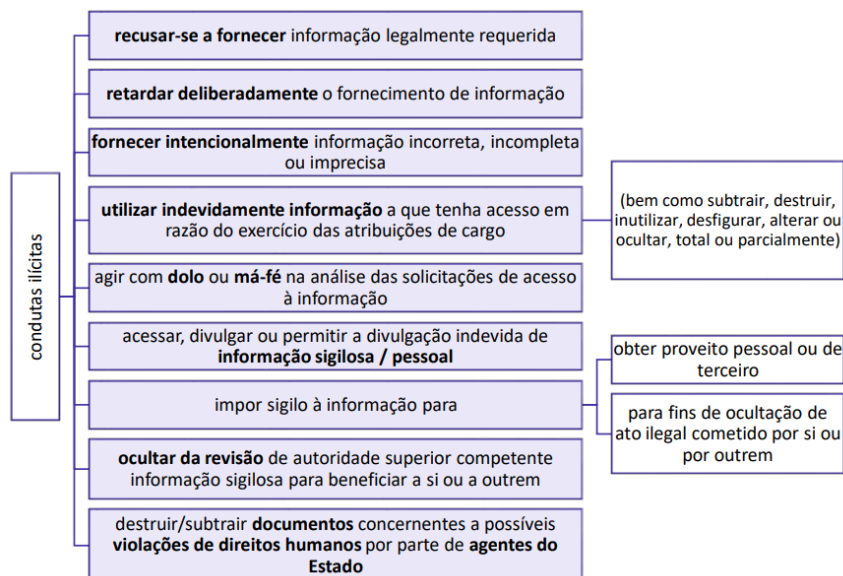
condutas ilícitas

recusar-se a fornecer informação legalmente requerida

retardar deliberadamente o fornecimento de informação

fornecer intencionalmente informação incorreta, incompleta ou imprecisa

utilizar indevidamente informação a que tenha acesso em razão do exercício das atribuições de cargo

(bem como subtrair, destruir, inutilizar, desfigurar, alterar ou ocultar, total ou parcialmente)

agir com dolo ou má-fé na análise das solicitações de acesso à informação

acessar, divulgar ou permitir a divulgação indevida de informação sigilosa / pessoal

impor sigilo à informação para

obter proveito pessoal ou de terceiro

para fins de ocultação de ato ilegal cometido por si ou por outrem

ocultar da revisão de autoridade superior competente informação sigilosa para beneficiar a si ou a outrem

destruir/subtrair documentos concernentes a possíveis violações de direitos humanos por parte de agentes do Estado